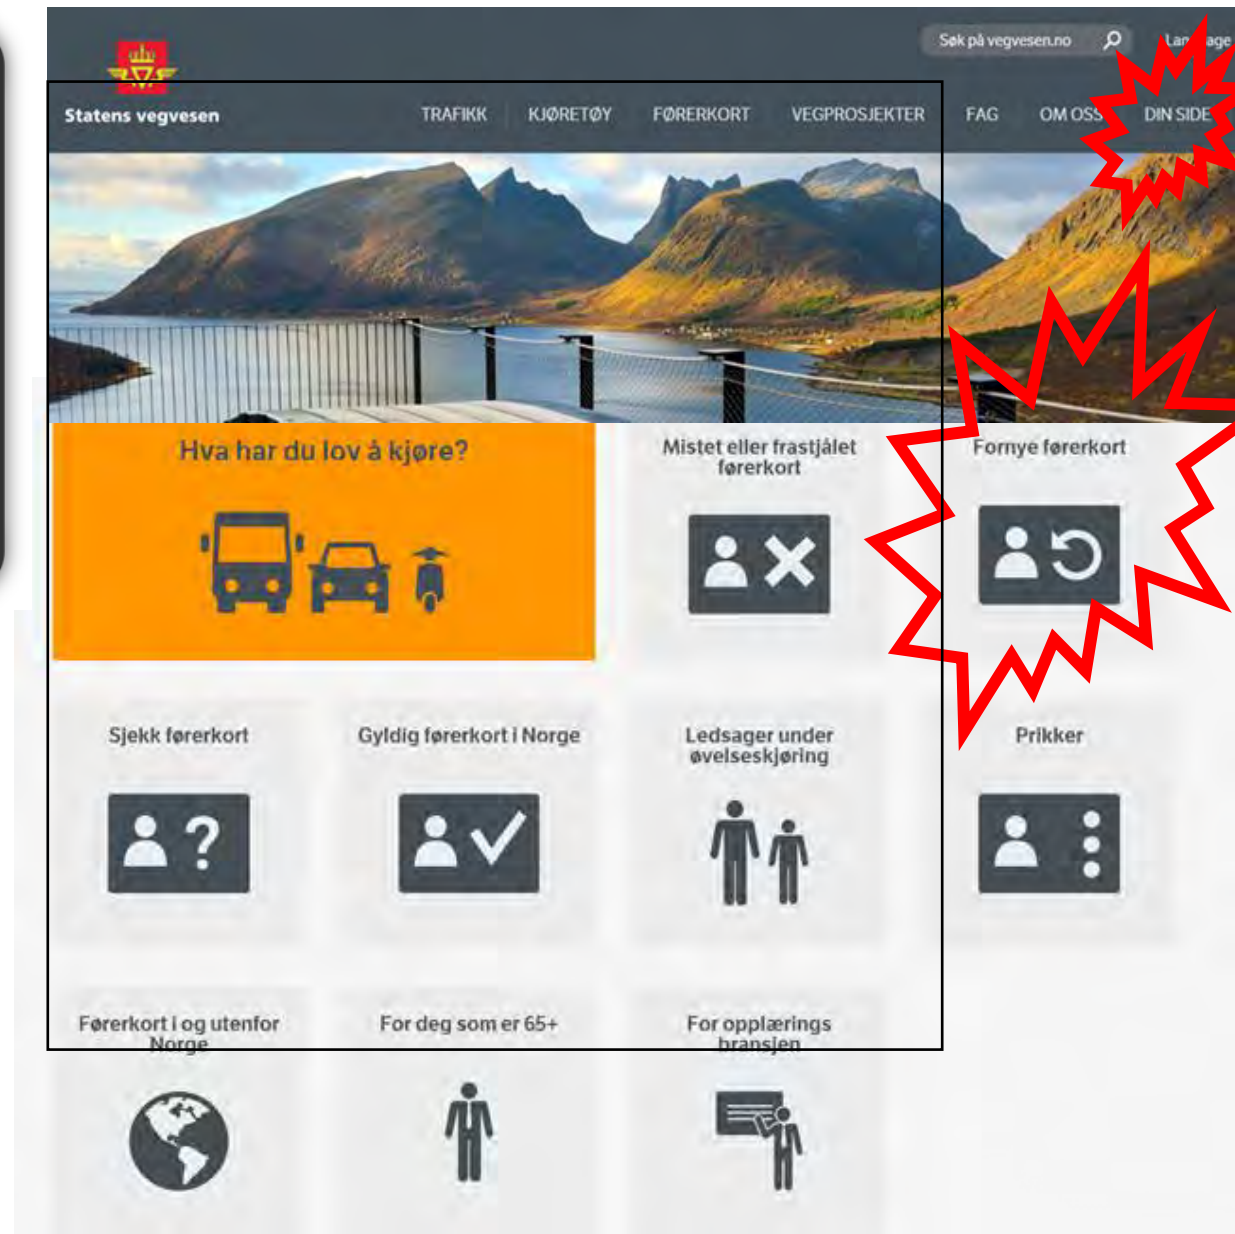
Søk på vegvesen.no

Lan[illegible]age

Statens vegvesen

TRAFIKK KJØRETØY FØRERKORT VEGPROSJEKTER FAG OM OSS DIN SIDE

Hva har du lov å kjøre?

Mistet eller frastjålet førerkort

Fornye førerkort

Sjekk førerkort

Gyldig førerkort i Norge

Ledsager under øvelseskjøring

Prikker

Førerkort i og utenfor Norge

For deg som er 65+

For opplærings bransjen